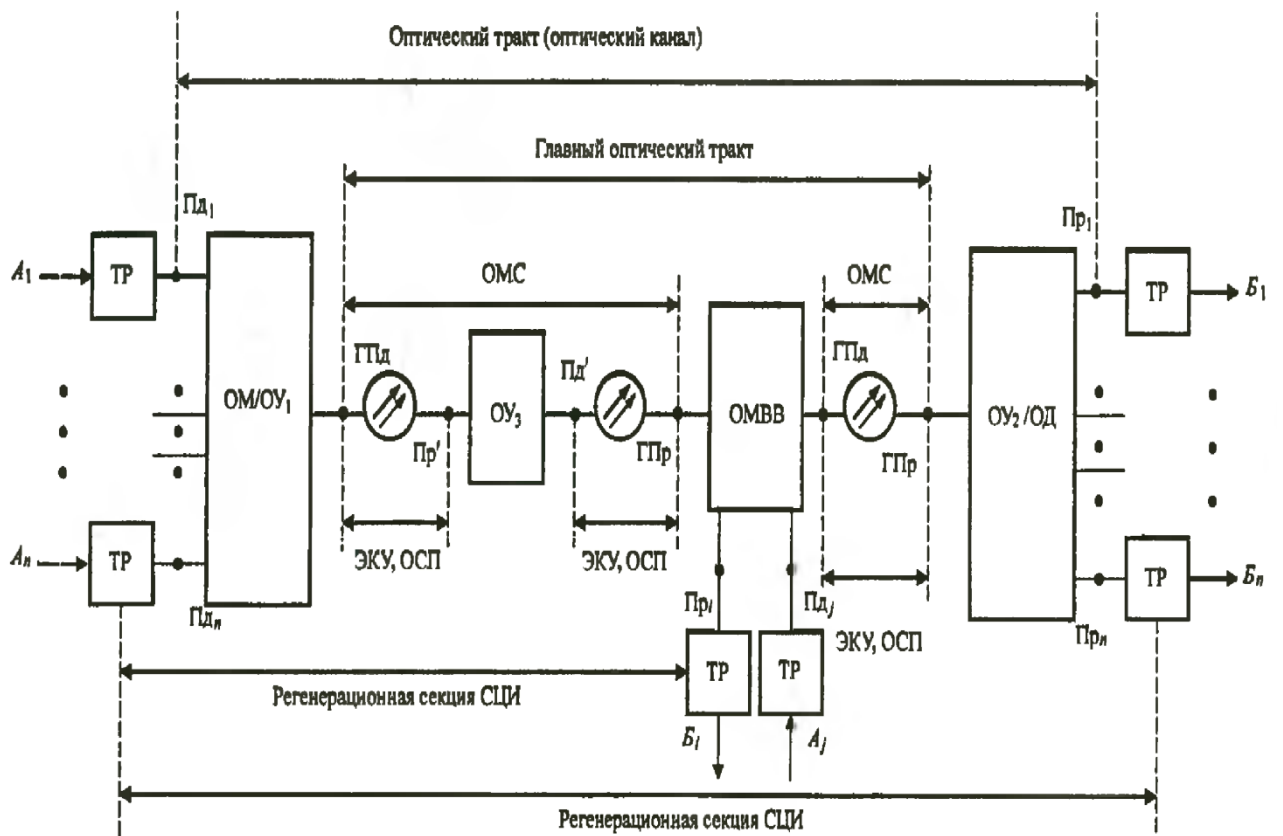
Оптический тракт (оптический канал)

Главный оптический тракт

$Пд_1$

$Пр_1$

$A_1$

ТР

ТР

$Б_1$

ОМС

ОМС

ОМ/$ОУ_1$

ГПд

$ОУ_3$

Пд′

ОМВВ

ГПд

$ОУ_2$ /ОД

Пр′

ГПр

ГПр

ЭКУ, ОСП

ЭКУ, ОСП

$A_n$

ТР

ТР

$Б_n$

$Пд_n$

$Пр_i$

$Пд_j$

$Пр_n$

ЭКУ, ОСП

ТР

ТР

Регенерационная секция СЦИ

$Б_i$

$A_j$

Регенерационная секция СЦИ